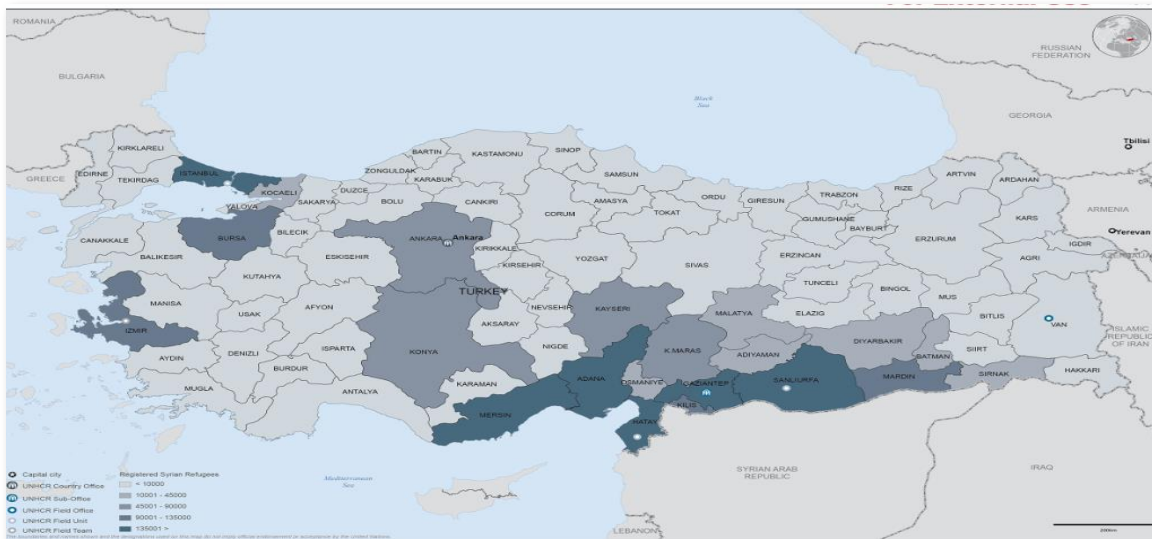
ROMANIA

RUSSIAN FEDERATION

BULGARIA

Black Sea

GEORGIA

Tbilisi

KIRKLARELI

BARTIN

KASTAMONU

SINOP

GREECE

EDIRNE

TEKIRDAG

ISTANBUL

ZONGULDAK

KARABUK

SAMSUN

ARTVIN

ARDAHAN

KOCAELI

DUZCE

TRABZON

RIZE

YALOVA

SAKARYA

BOLU

CANKIRI

CORUM

AMASYA

TOKAT

ORDU

GIRESUN

GUMUSHANE

KARS

ARMENIA

CANAKKALE

BURSA

BILECIK

ANKARA

Ankara

KIRIKKALE

BAYBURT

ERZURUM

IGDIR

Yerevan

BALIKESIR

ESKISEHIR

KIRSEHIR

YOZGAT

SIVAS

ERZINCAN

AGRI

KUTAHYA

TURKEY

TUNCELI

BINGOL

MUS

MANISA

USAK

AFYON

NEVSEHIR

KAYSERI

MALATYA

ELAZIG

BITLIS

VAN

ISLAMIC REPUBLIC OF IRAN

IZMIR

AKSARAY

DIYARBAKIR

AYDIN

DENIZLI

ISPARTA

KONYA

NIGDE

K.MARAS

ADIYAMAN

BATMAN

SIIRT

BURDUR

OSMANIYE

GAZIANTEP

SANLIURFA

MARDIN

SIRNAK

HAKKARI

MUGLA

ANTALYA

KARAMAN

ADANA

KILIS

MERSIN

HATAY

SYRIAN ARAB REPUBLIC

IRAQ

Mediterranean Sea

LEBANON

Capital city
UNHCR Country Office
UNHCR Sub-Office
UNHCR Field Office
UNHCR Field Unit
UNHCR Field Team

Registered Syrian Refugees
< 10000
10001 - 45000
45001 - 90000
90001 - 135000
135001 >

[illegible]

200km